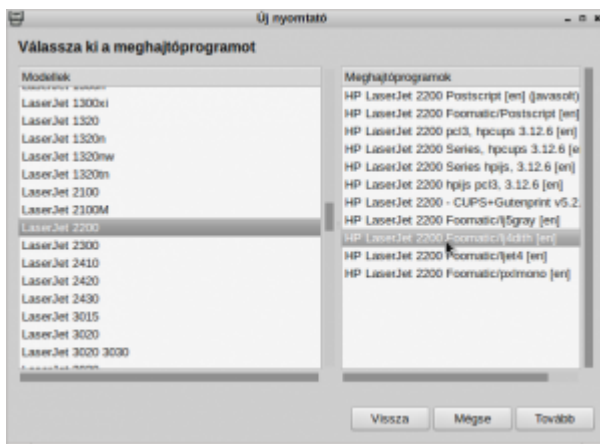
Új nyomtató

Válassza ki a meghajtóprogramot

Modellek
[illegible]
LaserJet 1300xi
LaserJet 1320
LaserJet 1320n
LaserJet 1320nw
LaserJet 1320tn
LaserJet 2100
LaserJet 2100M
LaserJet 2200
LaserJet 2300
LaserJet 2410
LaserJet 2420
LaserJet 2430
LaserJet 3015
LaserJet 3020
LaserJet 3020 3030
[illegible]

Meghajtóprogramok
HP LaserJet 2200 Postscript [en] (javasolt)
HP LaserJet 2200 Foomatic/Postscript [en]
HP LaserJet 2200 pcl3, hpcups 3.12.6 [en]
HP LaserJet 2200 Series, hpcups 3.12.6 [e
HP LaserJet 2200 Series hpijs, 3.12.6 [en]
HP LaserJet 2200 hpijs pcl3, 3.12.6 [en]
HP LaserJet 2200 - CUPS+Gutenprint v5.2.
HP LaserJet 2200 Foomatic/lj5gray [en]
HP LaserJet 2200 Foomatic/lj4dith [en]
HP LaserJet 2200 Foomatic/ljet4 [en]
HP LaserJet 2200 Foomatic/pxlmono [en]

Vissza
Mégse
Tovább